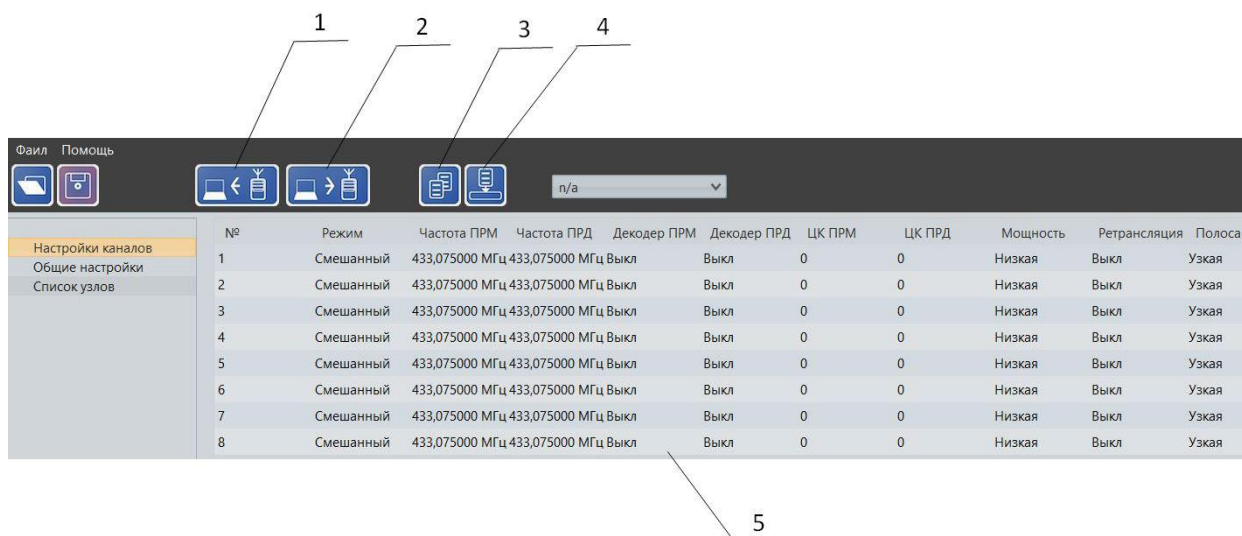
1 2 3 4

Фаил Помощь

n/a

Настройки каналов
Общие настройки
Список узлов

| № | Режим | Частота ПРМ | Частота ПРД | Декодер ПРМ | Декодер ПРД | ЦК ПРМ | ЦК ПРД | Мощность | Ретрансляция | Полоса |
|---|---|---|---|---|---|---|---|---|---|---|
| 1 | Смешанный | 433,075000 МГц | 433,075000 МГц | Выкл | Выкл | 0 | 0 | Низкая | Выкл | Узкая |
| 2 | Смешанный | 433,075000 МГц | 433,075000 МГц | Выкл | Выкл | 0 | 0 | Низкая | Выкл | Узкая |
| 3 | Смешанный | 433,075000 МГц | 433,075000 МГц | Выкл | Выкл | 0 | 0 | Низкая | Выкл | Узкая |
| 4 | Смешанный | 433,075000 МГц | 433,075000 МГц | Выкл | Выкл | 0 | 0 | Низкая | Выкл | Узкая |
| 5 | Смешанный | 433,075000 МГц | 433,075000 МГц | Выкл | Выкл | 0 | 0 | Низкая | Выкл | Узкая |
| 6 | Смешанный | 433,075000 МГц | 433,075000 МГц | Выкл | Выкл | 0 | 0 | Низкая | Выкл | Узкая |
| 7 | Смешанный | 433,075000 МГц | 433,075000 МГц | Выкл | Выкл | 0 | 0 | Низкая | Выкл | Узкая |
| 8 | Смешанный | 433,075000 МГц | 433,075000 МГц | Выкл | Выкл | 0 | 0 | Низкая | Выкл | Узкая |

5